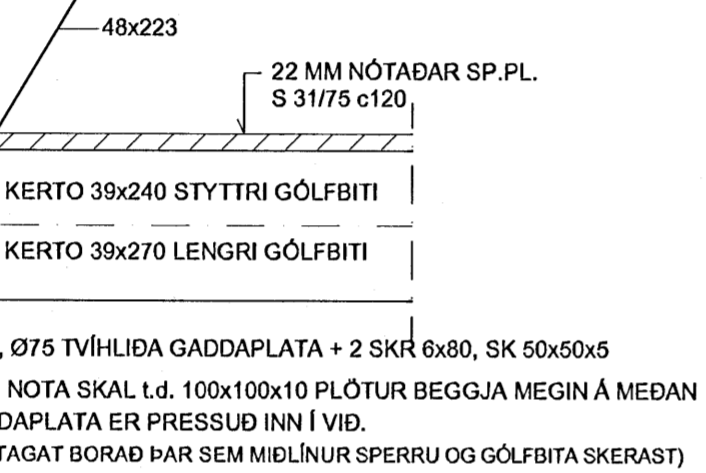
48x223

22 MM NÓTAÐAR SP.PL.
S 31/75 c120

KERTO 39x240 STYTTRI GÓLFBITI

KERTO 39x270 LENGRI GÓLFBITI

, Ø75 TVÍHLIÐA GADDAPLATA + 2 SKR 6x80, SK 50x50x5

NOTA SKAL t.d. 100x100x10 PLÖTUR BEGGJA MEGIN Á MEÐAN
DAPLATA ER PRESSUÐ INN Í VIÐ.
TAGAT BORAÐ ÞAR SEM MIÐLÍNUR SPERRU OG GÓLFBITA SKERAST)